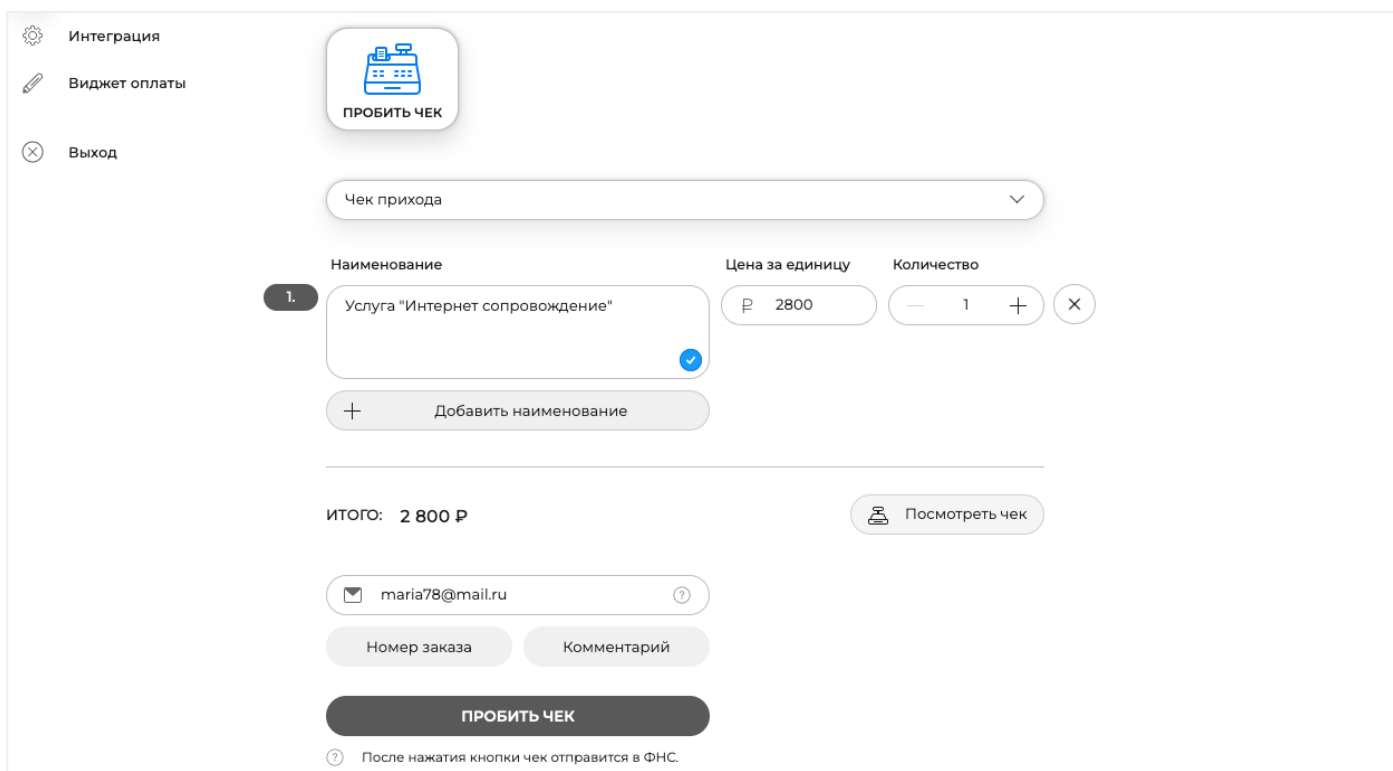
Интеграция

Виджет оплаты

Выход

ПРОБИТЬ ЧЕК

Чек прихода

Наименование

Цена за единицу

Количество

1.

Услуга "Интернет сопровождение"

₽ 2800

1

Добавить наименование

ИТОГО: 2 800 ₽

Посмотреть чек

maria78@mail.ru

Номер заказа

Комментарий

ПРОБИТЬ ЧЕК

После нажатия кнопки чек отправится в ФНС.